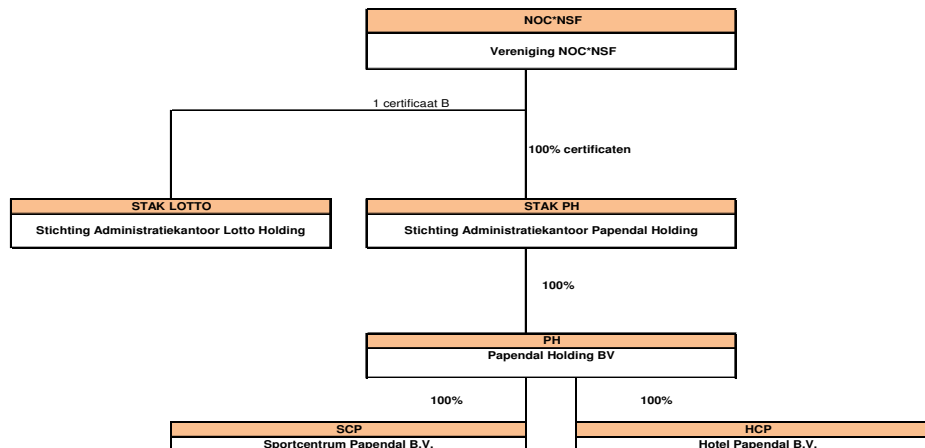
NOC*NSF

Vereniging NOC*NSF

1 certificaat B

100% certificaten

STAK LOTTO

Stichting Administratiekantoor Lotto Holding

STAK PH

Stichting Administratiekantoor Papendal Holding

100%

PH

Papendal Holding BV

100%

100%

SCP

Sportcentrum Papendal B.V.

HCP

Hotel Papendal B.V.